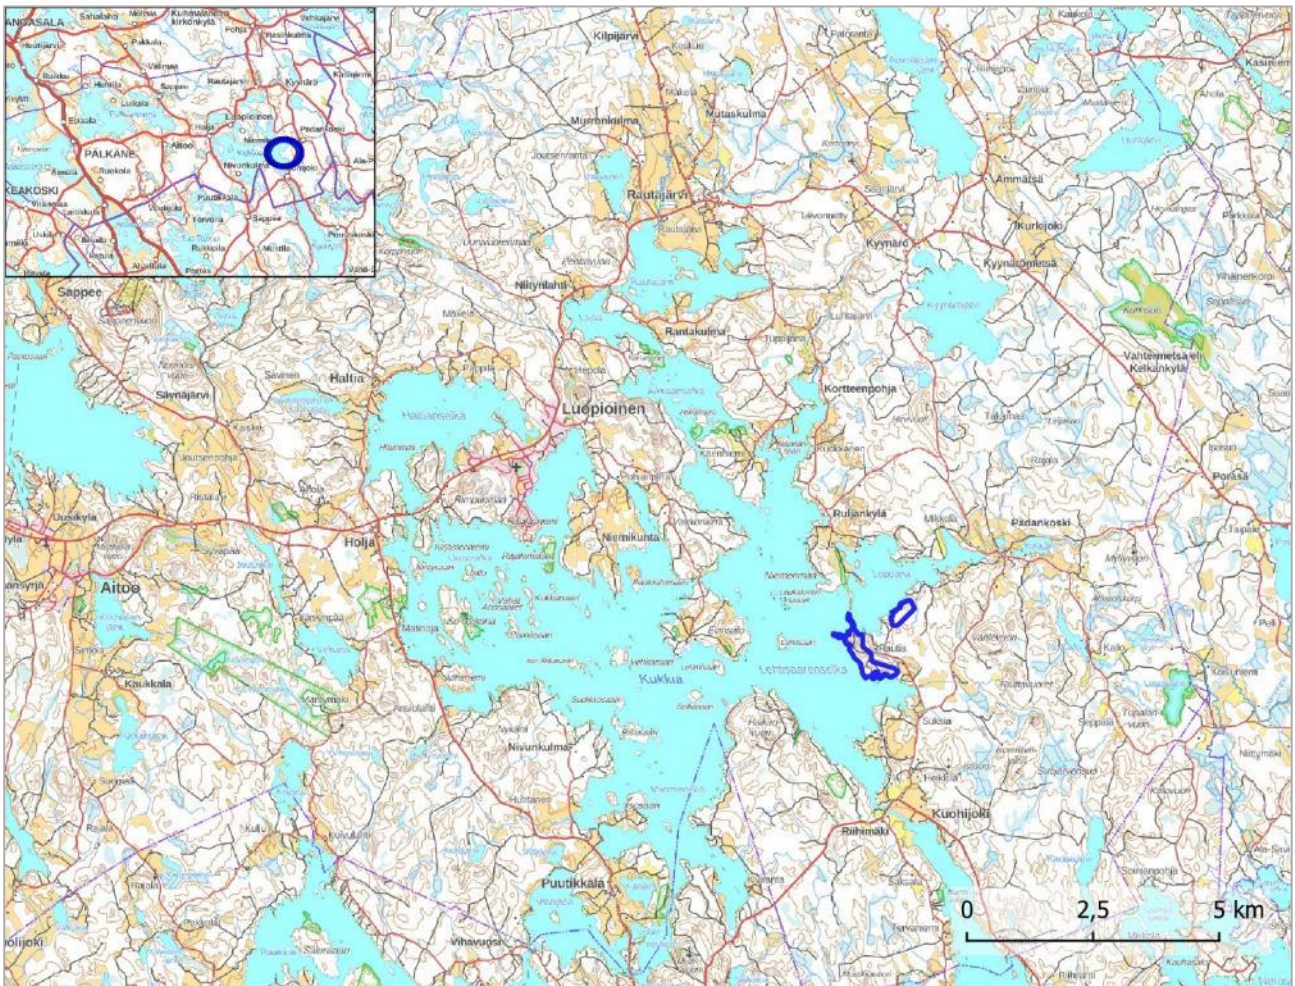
KANGASALA
Sahalahti
Kuhmalahden kirkonkylä
Pohja
Vehkajärvi
Pakkala
Kylmälä
Luikala
Sappee
Rautajärvi
Kyynärö
Kuhmoinen
Eräjärvi
PÄLKÄNE
Aitoo
Luopioinen
Holja
Pädankoski
Niittylahti
Kuohijoki
Ruokola
Puutikkala
Tykölä
Sappee
Rukkola
Syrjäntaka
VALKEAKOSKI
Kilpijärvi
Kaskio
Tapiola
Kaiteri
Palonen
Mumminkulma
Makela
Mutaskulma
Ammätsä
Ahola
Kasinen
Joutsenranta
Rautajärvi
Kurkijoki
Kyynärö
Kyynärömetsä
Levonmetsä
Niittylahti
Rantakulma
Kyynäröjärvi
Sappee
Vahtermetsä eli Kelkankylä
Haltia
Säynäjärvi
Luopioinen
Hepola
Kortteenpohja
Haltianselkä
Joutsenpohja
Porasa
Ruljankylä
Mikkola
Pädankoski
Uusikylä
Niemikunta
Holja
Aitoo
Matinoja
Kukkia
Lehtisaarenselkä
Kaukkala
Niivunkulma
Suksia
Kuohijoki
Riihimäki
Puutikkala
Vihavuosi
Kulju
Kolvulahti
Raiala
Niittymäki
Somerharju
Ala-Seta
Hubtanen
olijoki
0
2,5
5 km